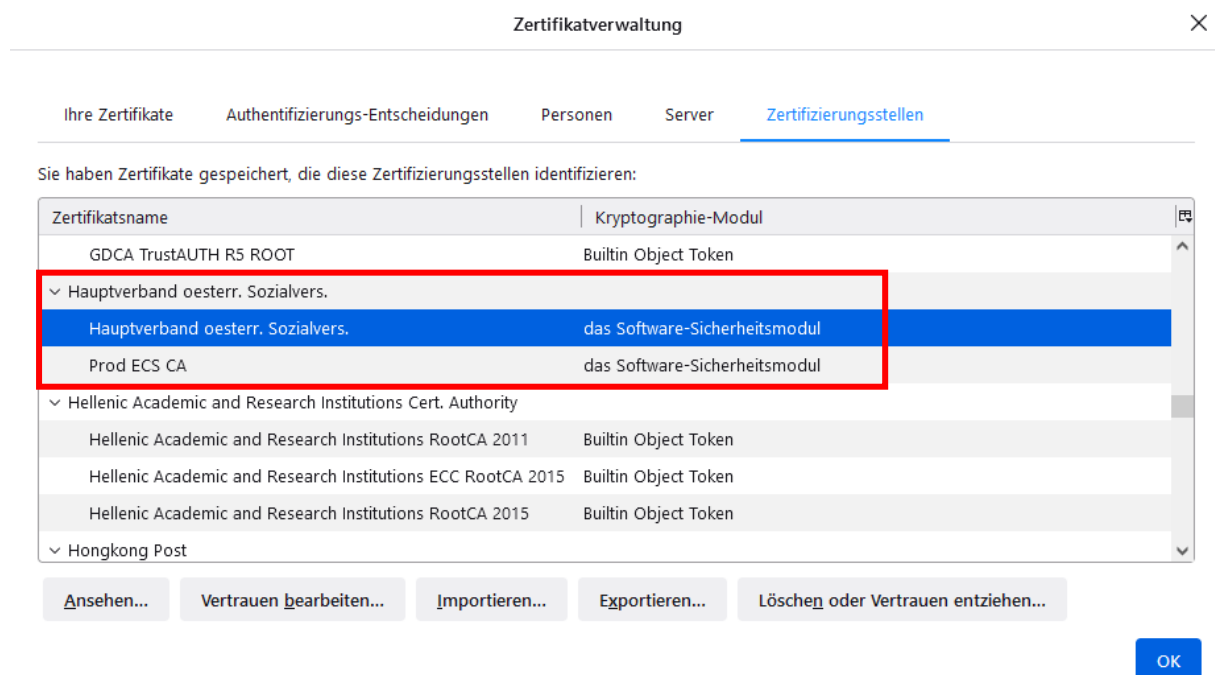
Zertifikatverwaltung

Ihre Zertifikate Authentifizierungs-Entscheidungen Personen Server Zertifizierungsstellen

Sie haben Zertifikate gespeichert, die diese Zertifizierungsstellen identifizieren:

| Zertifikatsname | Kryptographie-Modul |
|---|---|
| GDCA TrustAUTH R5 ROOT | Builtin Object Token |
| Hauptverband oesterr. Sozialvers. | |
| Hauptverband oesterr. Sozialvers. | das Software-Sicherheitsmodul |
| Prod ECS CA | das Software-Sicherheitsmodul |
| Hellenic Academic and Research Institutions Cert. Authority | |
| Hellenic Academic and Research Institutions RootCA 2011 | Builtin Object Token |
| Hellenic Academic and Research Institutions ECC RootCA 2015 | Builtin Object Token |
| Hellenic Academic and Research Institutions RootCA 2015 | Builtin Object Token |
| Hongkong Post | |

Ansehen... Vertrauen bearbeiten... Importieren... Exportieren... Löschen oder Vertrauen entziehen...

OK